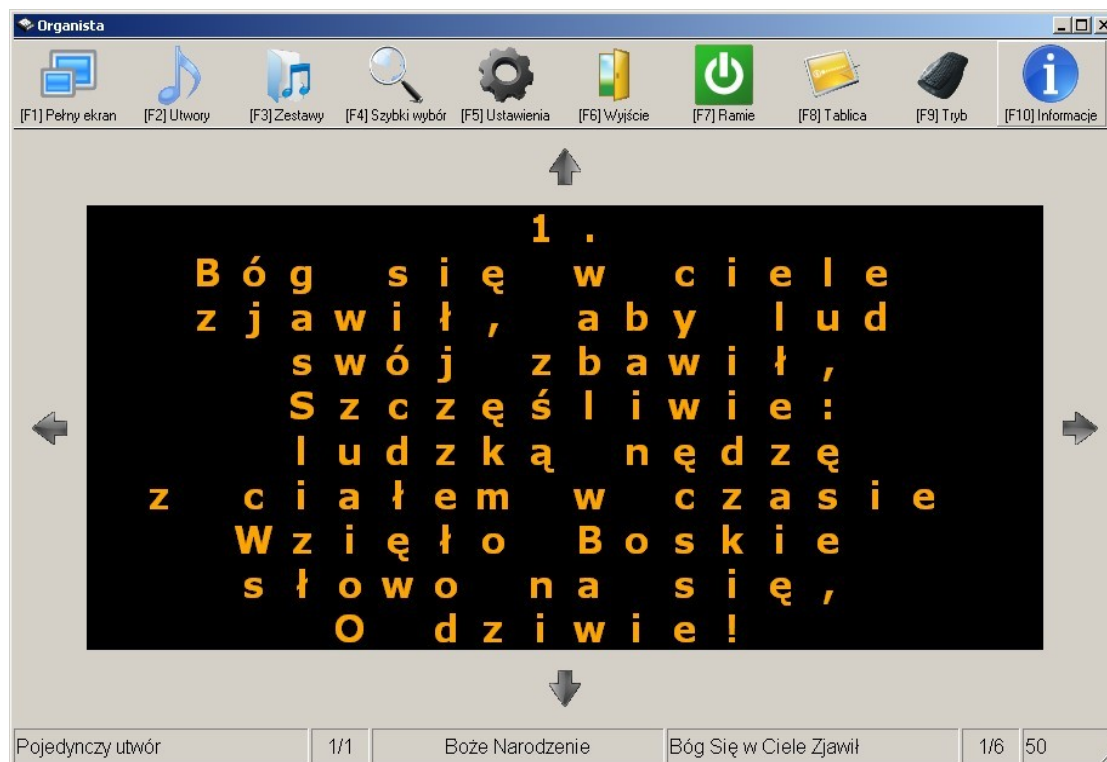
Organista

[F1] Pełny ekran [F2] Utwory [F3] Zestawy [F4] Szybki wybór [F5] Ustawienia [F6] Wyjście [F7] Ramie [F8] Tablica [F9] Tryb [F10] Informacje

1.
Bóg się w ciele zjawił, aby lud swój zbawił,
Szczęśliwie: ludzką nędzę z ciałem w czasie
Wzięło Boskie słowo na się,
O dziwie!

| Pojedynczy utwór | 1/1 | Boże Narodzenie | Bóg Się w Ciele Zjawił | 1/6 | 50 |
|---|---|---|---|---|---|